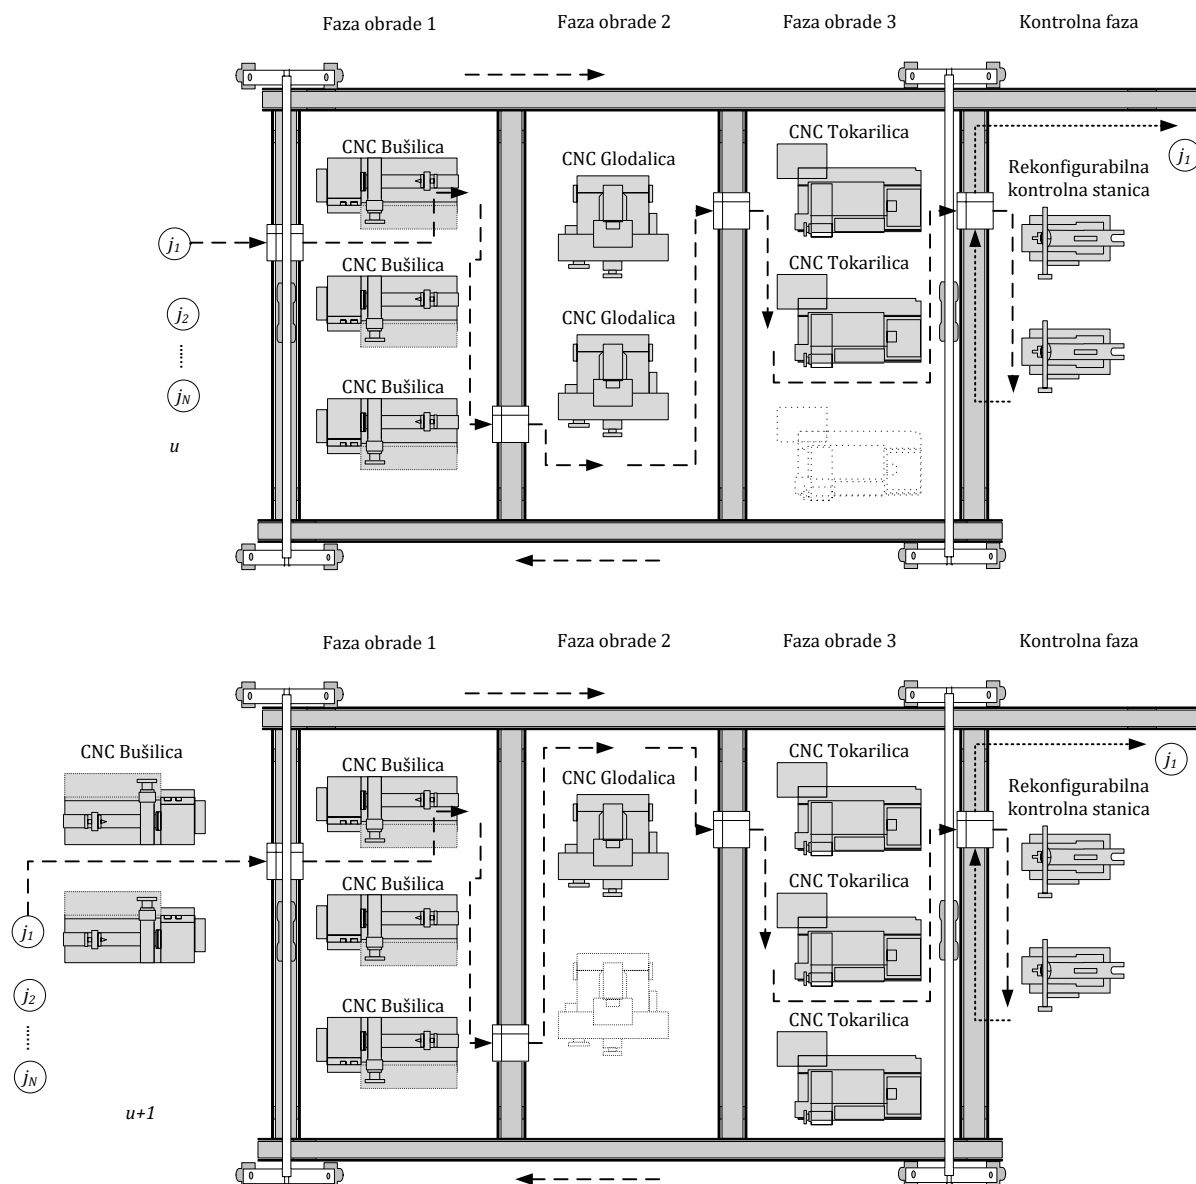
Faza obrade 1

Faza obrade 2

Faza obrade 3

Kontrolna faza

CNC Bušilica

CNC Glodalica

CNC Tokarilica

$j_1$

Rekonfigurabilna kontrolna stanica

$j_1$

CNC Bušilica

CNC Tokarilica

$j_2$

CNC Glodalica

$j_N$

CNC Bušilica

$u$

Faza obrade 1

Faza obrade 2

Faza obrade 3

Kontrolna faza

CNC Bušilica

CNC Bušilica

CNC Glodalica

CNC Tokarilica

$j_1$

Rekonfigurabilna kontrolna stanica

CNC Bušilica

CNC Tokarilica

$j_1$

$j_2$

CNC Bušilica

CNC Tokarilica

$j_N$

$u+1$